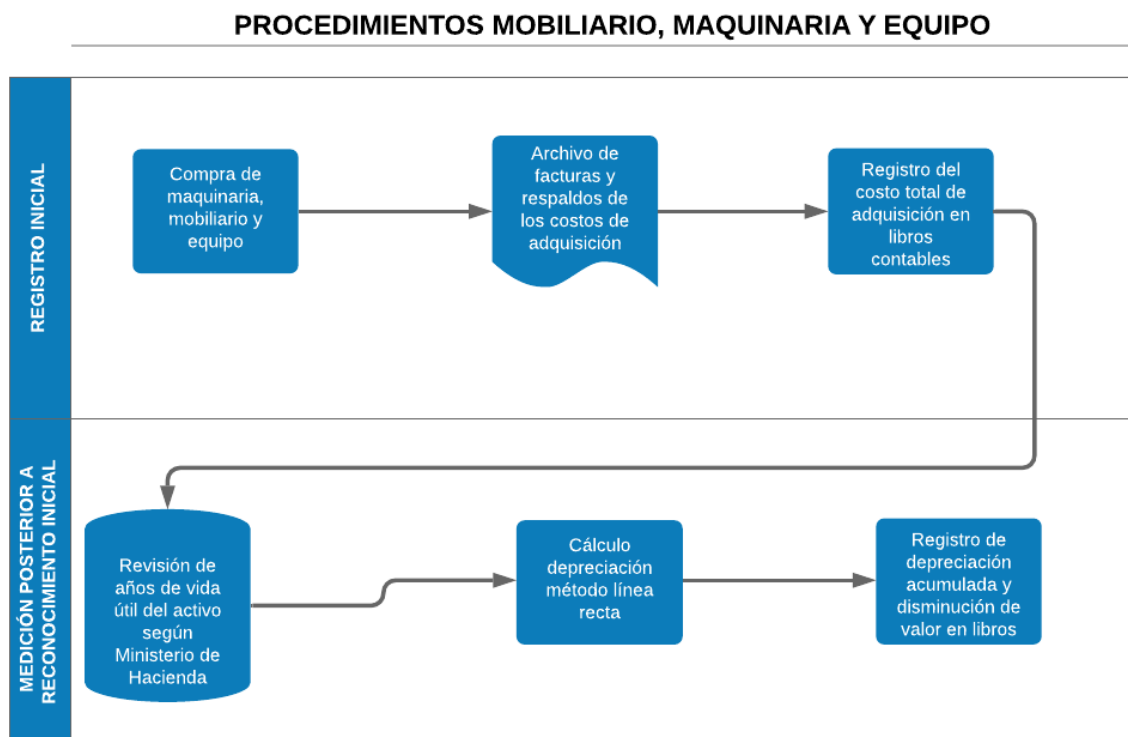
PROCEDIMIENTOS MOBILIARIO, MAQUINARIA Y EQUIPO

REGISTRO INICIAL

Compra de maquinaria, mobiliario y equipo

Archivo de facturas y respaldos de los costos de adquisición

Registro del costo total de adquisición en libros contables

MEDICIÓN POSTERIOR A RECONOCIMIENTO INICIAL

Revisión de años de vida útil del activo según Ministerio de Hacienda

Cálculo depreciación método línea recta

Registro de depreciación acumulada y disminución de valor en libros